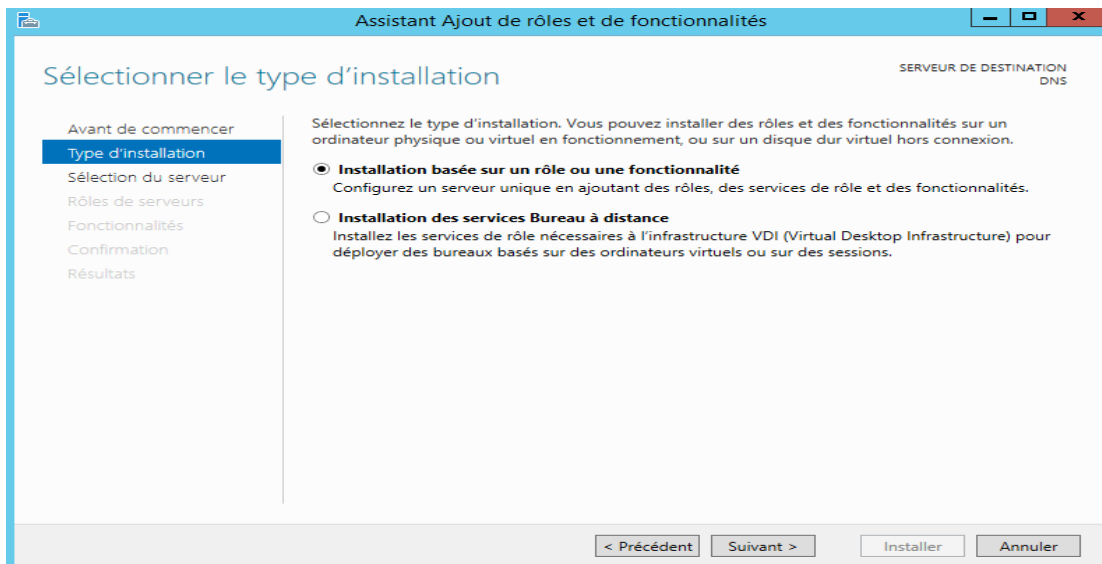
Assistant Ajout de rôles et de fonctionnalités

Sélectionner le type d'installation

SERVEUR DE DESTINATION
DNS

Avant de commencer
Type d'installation
Sélection du serveur
Rôles de serveurs
Fonctionnalités
Confirmation
Résultats

Sélectionnez le type d'installation. Vous pouvez installer des rôles et des fonctionnalités sur un ordinateur physique ou virtuel en fonctionnement, ou sur un disque dur virtuel hors connexion.

Installation basée sur un rôle ou une fonctionnalité
Configurez un serveur unique en ajoutant des rôles, des services de rôle et des fonctionnalités.

Installation des services Bureau à distance
Installez les services de rôle nécessaires à l'infrastructure VDI (Virtual Desktop Infrastructure) pour déployer des bureaux basés sur des ordinateurs virtuels ou sur des sessions.

< Précédent
Suivant >
Installer
Annuler